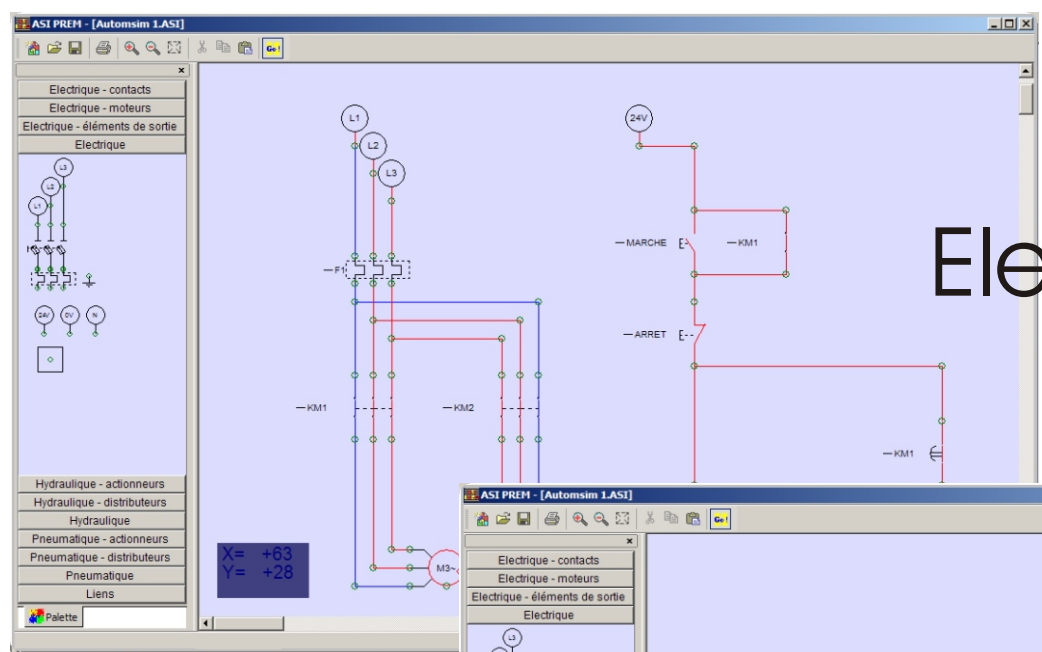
ASI PREM - [Automsim 1.ASI]

Go!

Electrique - contacts
Electrique - moteurs
Electrique - éléments de sortie
Electrique

L3
L2
L1

24V
0V
N

Hydraulique - actionneurs
Hydraulique - distributeurs
Hydraulique
Pneumatique - actionneurs
Pneumatique - distributeurs
Pneumatique
Liens

Palette

L1
L2
L3

F1

KM1
KM2

X= +63
Y= +28

M3~

24V

MARCHE
KM1

ARRET

KM1

Ele

ASI PREM - [Automsim 1.ASI]

Go!

Electrique - contacts
Electrique - moteurs
Electrique - éléments de sortie
Electrique

L3